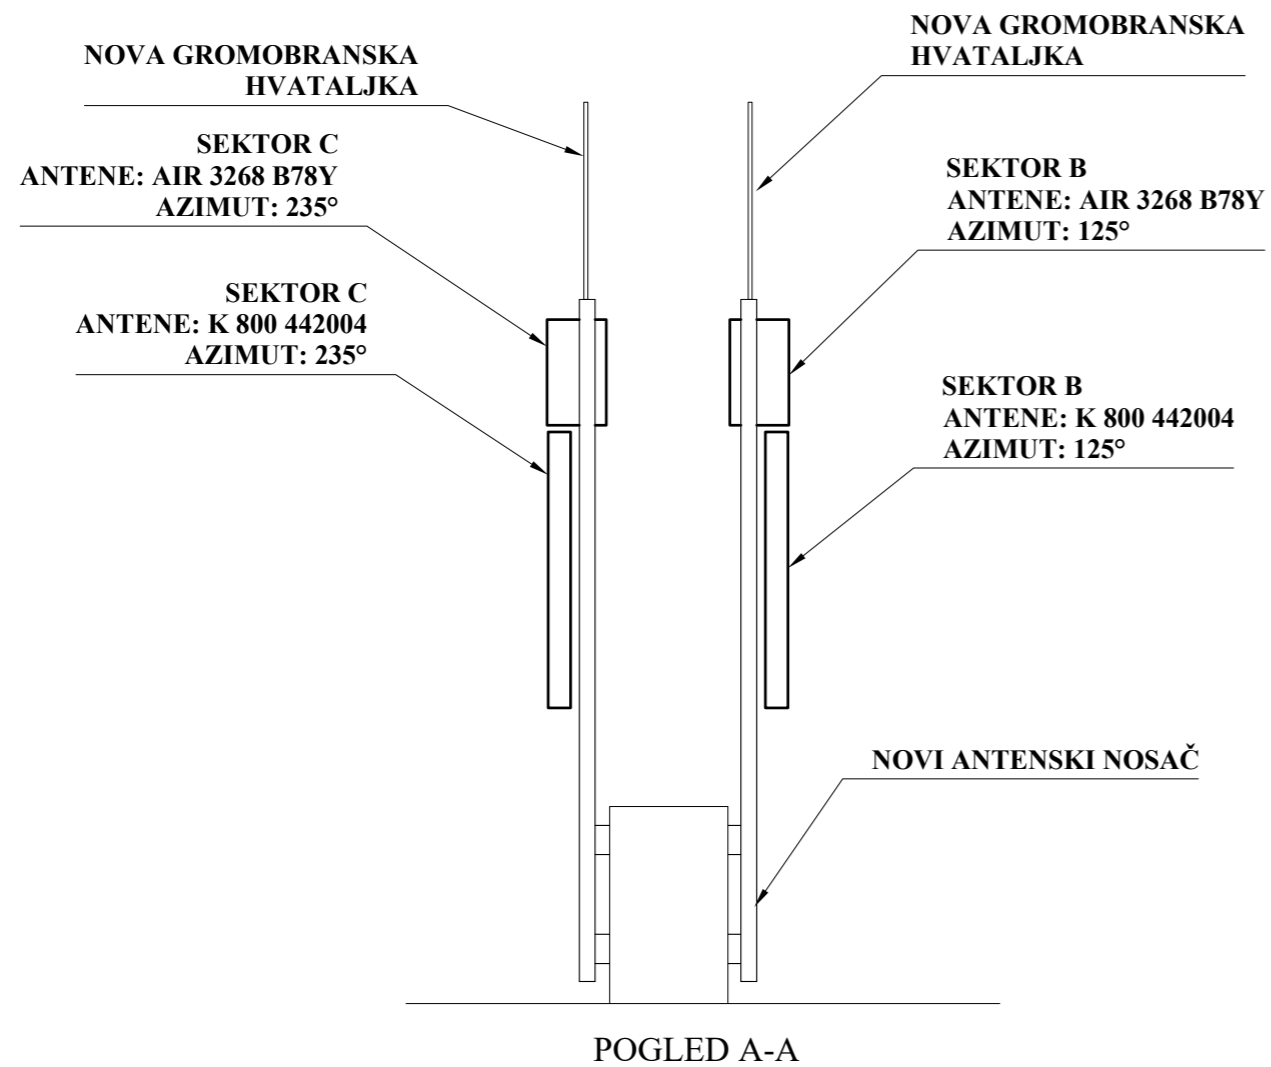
NOVA GROMOBRANSKA HVATALJKA

NOVA GROMOBRANSKA HVATALJKA

SEKTOR C
ANTENE: AIR 3268 B78Y
AZIMUT: 235°

SEKTOR B
ANTENE: AIR 3268 B78Y
AZIMUT: 125°

SEKTOR C
ANTENE: K 800 442004
AZIMUT: 235°

SEKTOR B
ANTENE: K 800 442004
AZIMUT: 125°

NOVI ANTENSKI NOSAČ

POGLED A-A